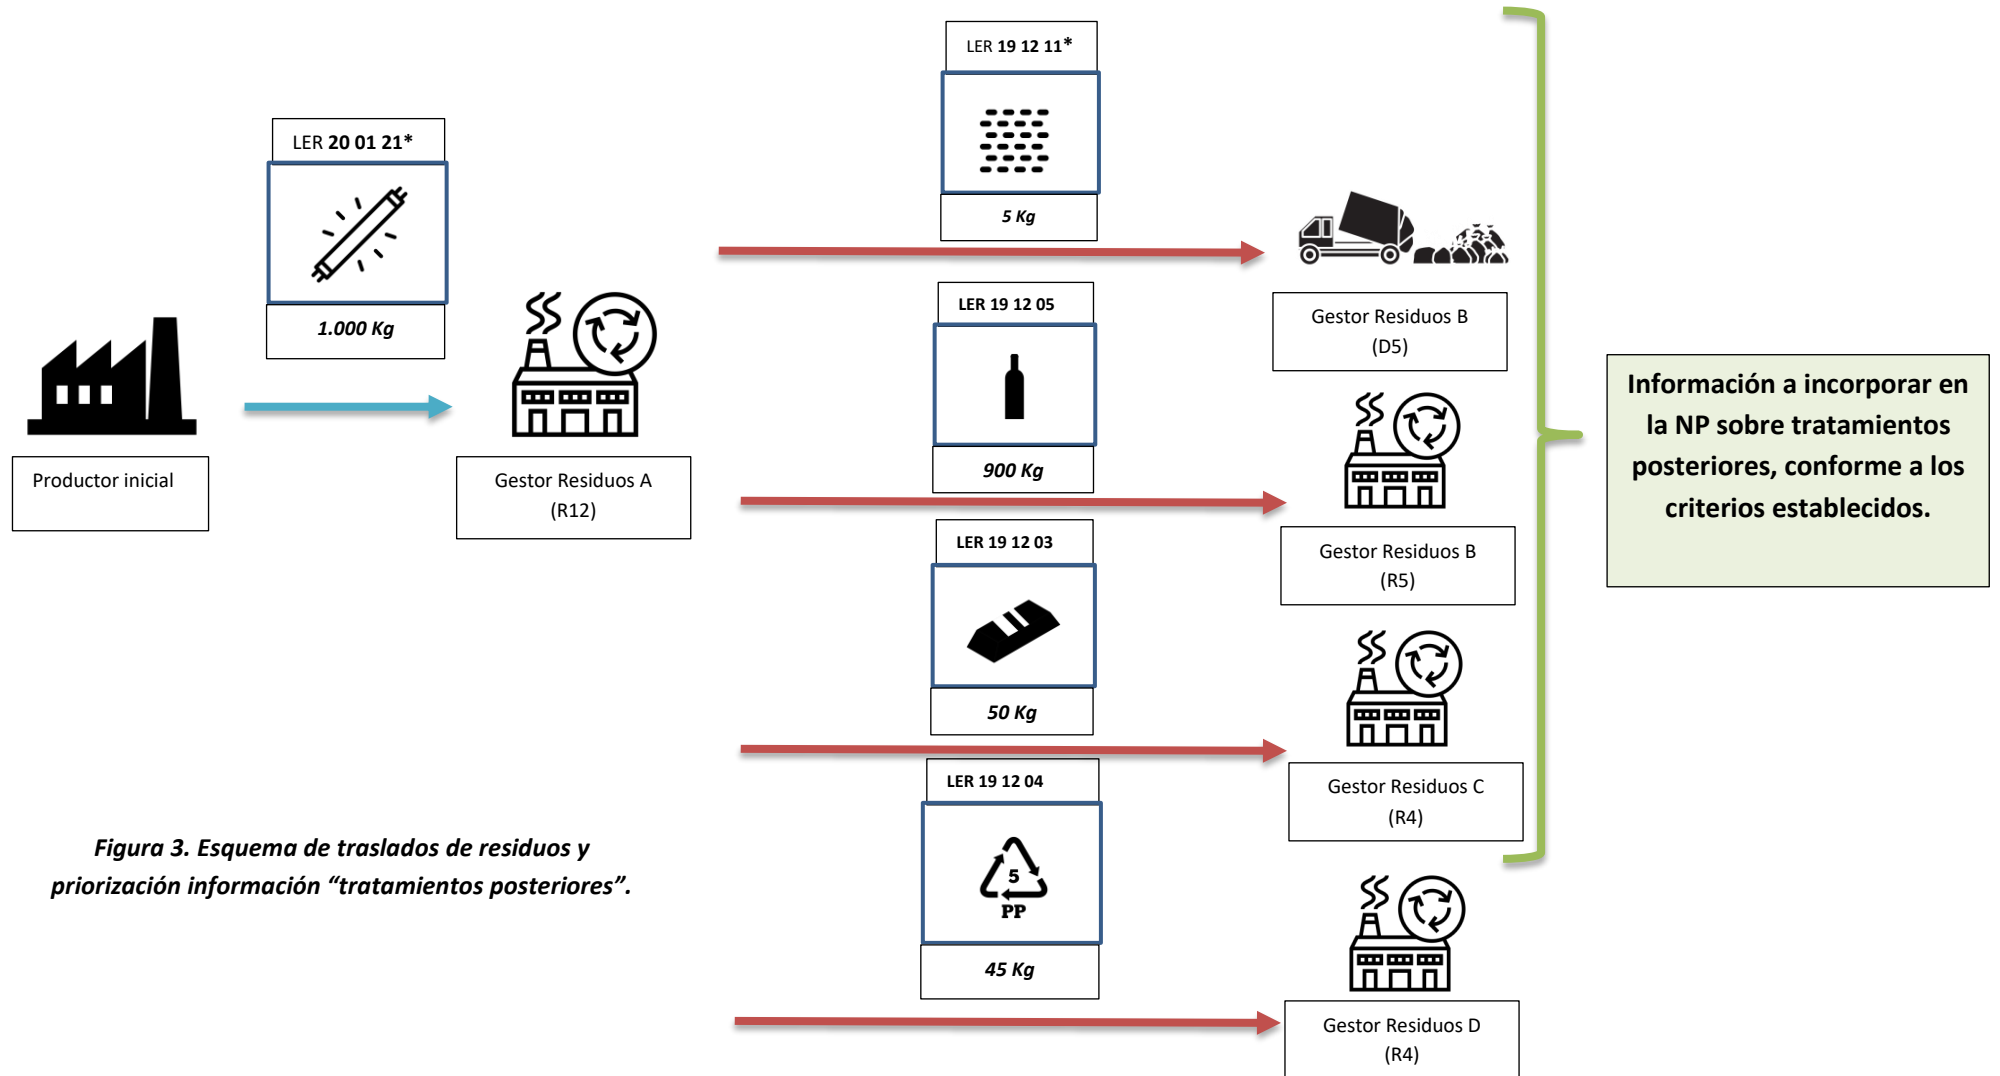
LER 20 01 21*

1.000 Kg

Productor inicial

Gestor Residuos A (R12)

LER 19 12 11*

5 Kg

Gestor Residuos B (D5)

LER 19 12 05

900 Kg

Gestor Residuos B (R5)

LER 19 12 03

50 Kg

Gestor Residuos C (R4)

LER 19 12 04

5 PP

45 Kg

Gestor Residuos D (R4)

Información a incorporar en la NP sobre tratamientos posteriores, conforme a los criterios establecidos.

Figura 3. Esquema de traslados de residuos y priorización información “tratamientos posteriores”.